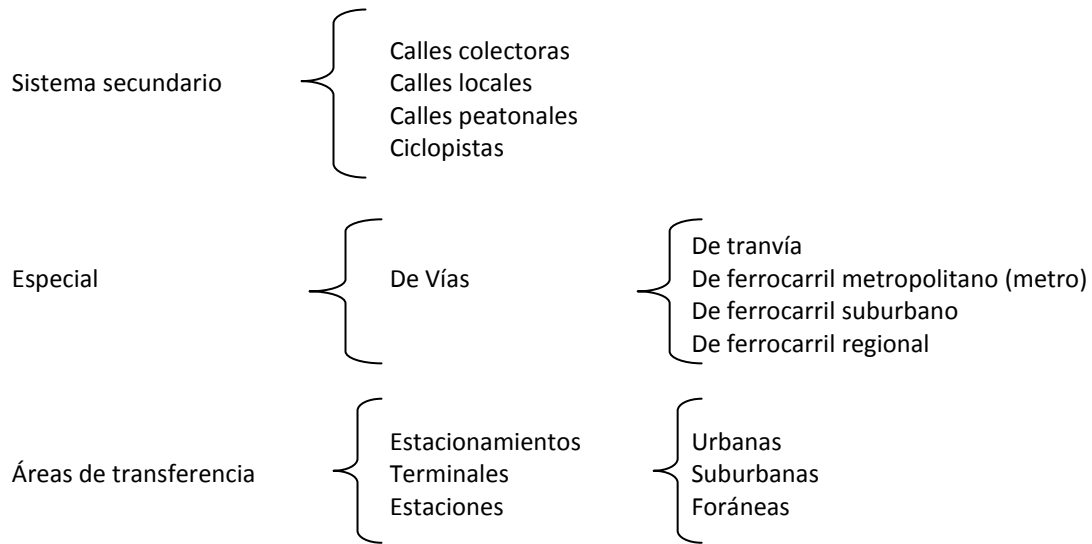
Sistema secundario

Calles colectoras
Calles locales
Calles peatonales
Ciclopistas

Especial

De Vías

De tranvía
De ferrocarril metropolitano (metro)
De ferrocarril suburbano
De ferrocarril regional

Áreas de transferencia

Estacionamientos
Terminales
Estaciones

Urbanas
Suburbanas
Foráneas